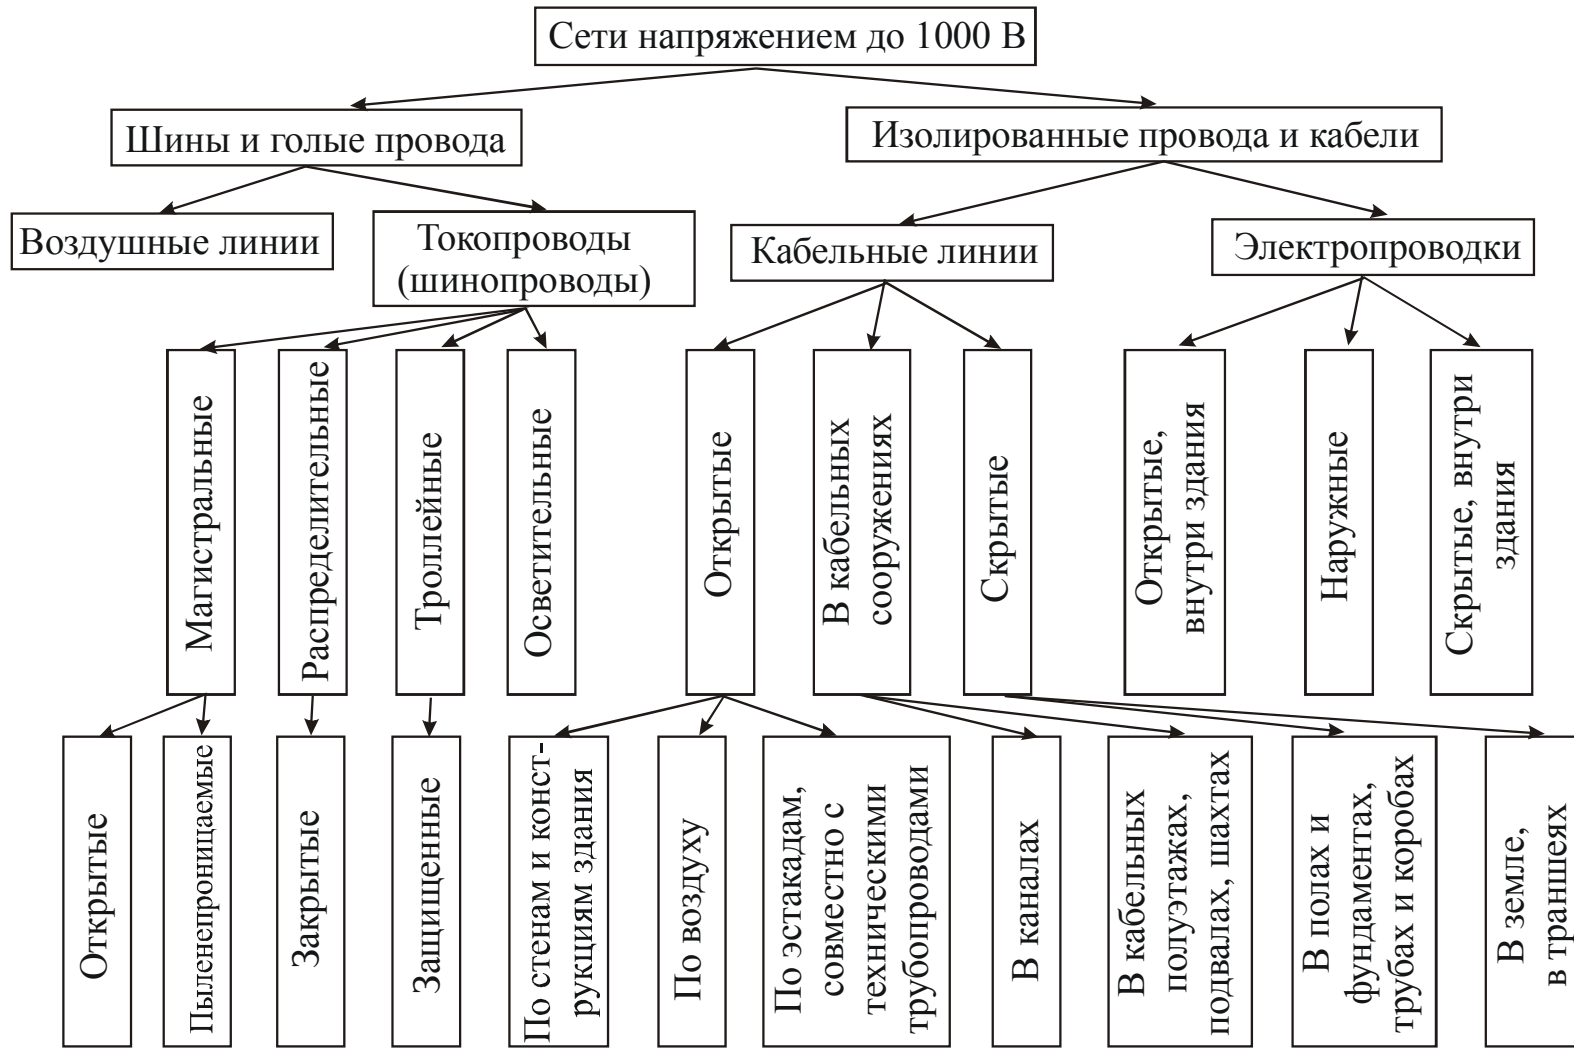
Сети напряжением до 1000 В

Шины и голые провода

Изолированные провода и кабели

Воздушные линии

Токопроводы (шинопроводы)

Кабельные линии

Электропроводки

Магистральные

Распределительные

Троллейные

Осветительные

Открытые

В кабельных сооружениях

Скрытые

Открытые, внутри здания

Наружные

Скрытые, внутри здания

Открытые

Пыленепроницаемые

Закрытые

Защищенные

По стенам и конструкциям здания

По воздуху

По эстакадам, совместно с техническими трубопроводами

В каналах

В кабельных полуэтажах, подвалах, шахтах

В полах и фундаментах, трубах и коробах

В земле, в траншеях